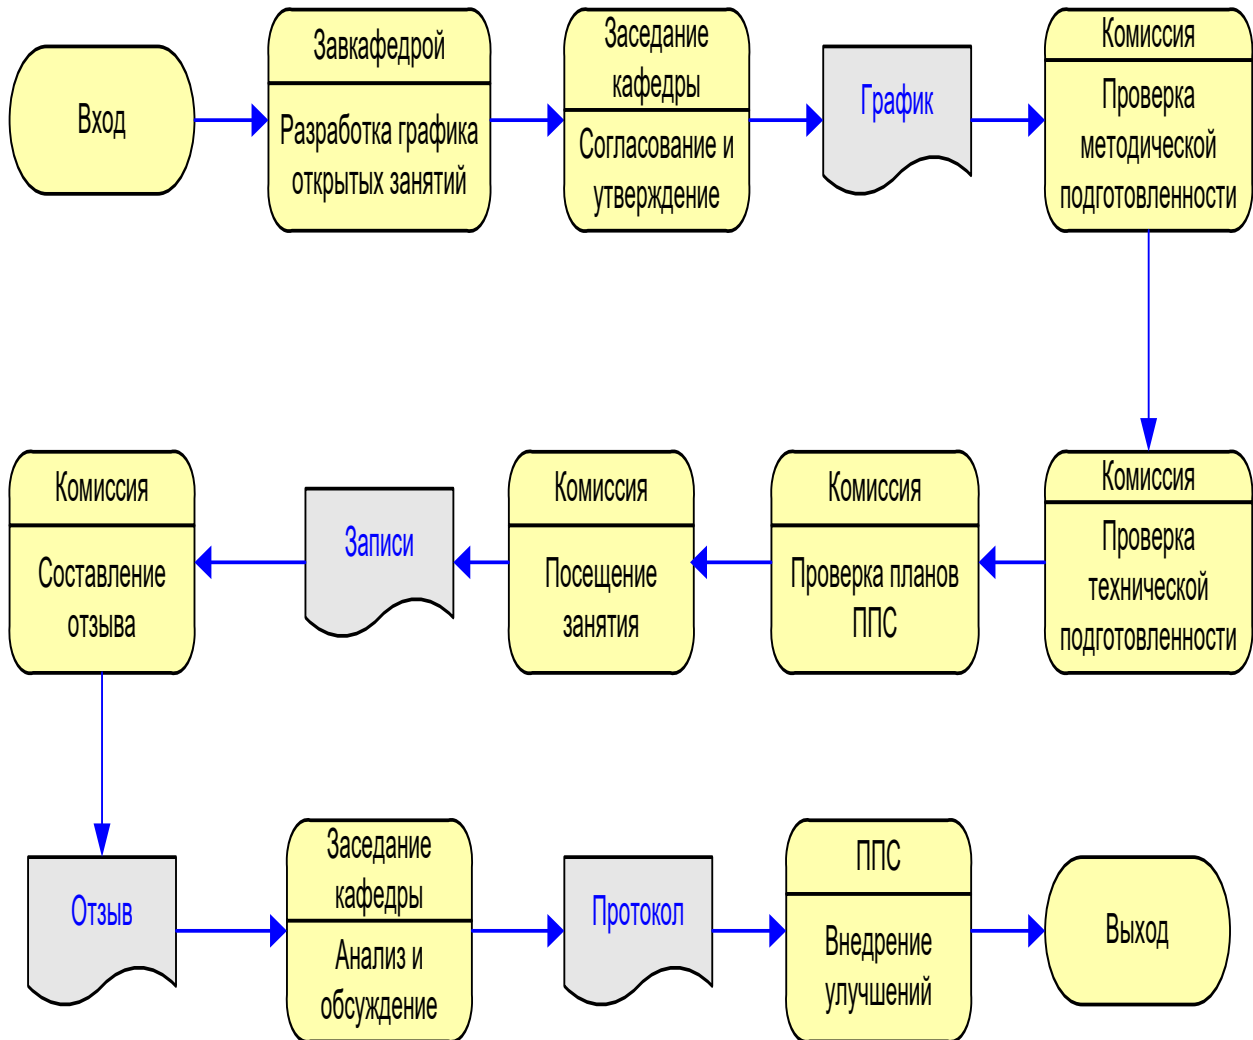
Вход

Завкафедрой

Разработка графика открытых занятий

Заседание кафедры

Согласование и утверждение

График

Комиссия

Проверка методической подготовленности

Комиссия

Проверка технической подготовленности

Комиссия

Проверка планов ППС

Комиссия

Посещение занятия

Записи

Комиссия

Составление отзыва

Отзыв

Заседание кафедры

Анализ и обсуждение

Протокол

ППС

Внедрение улучшений

Выход